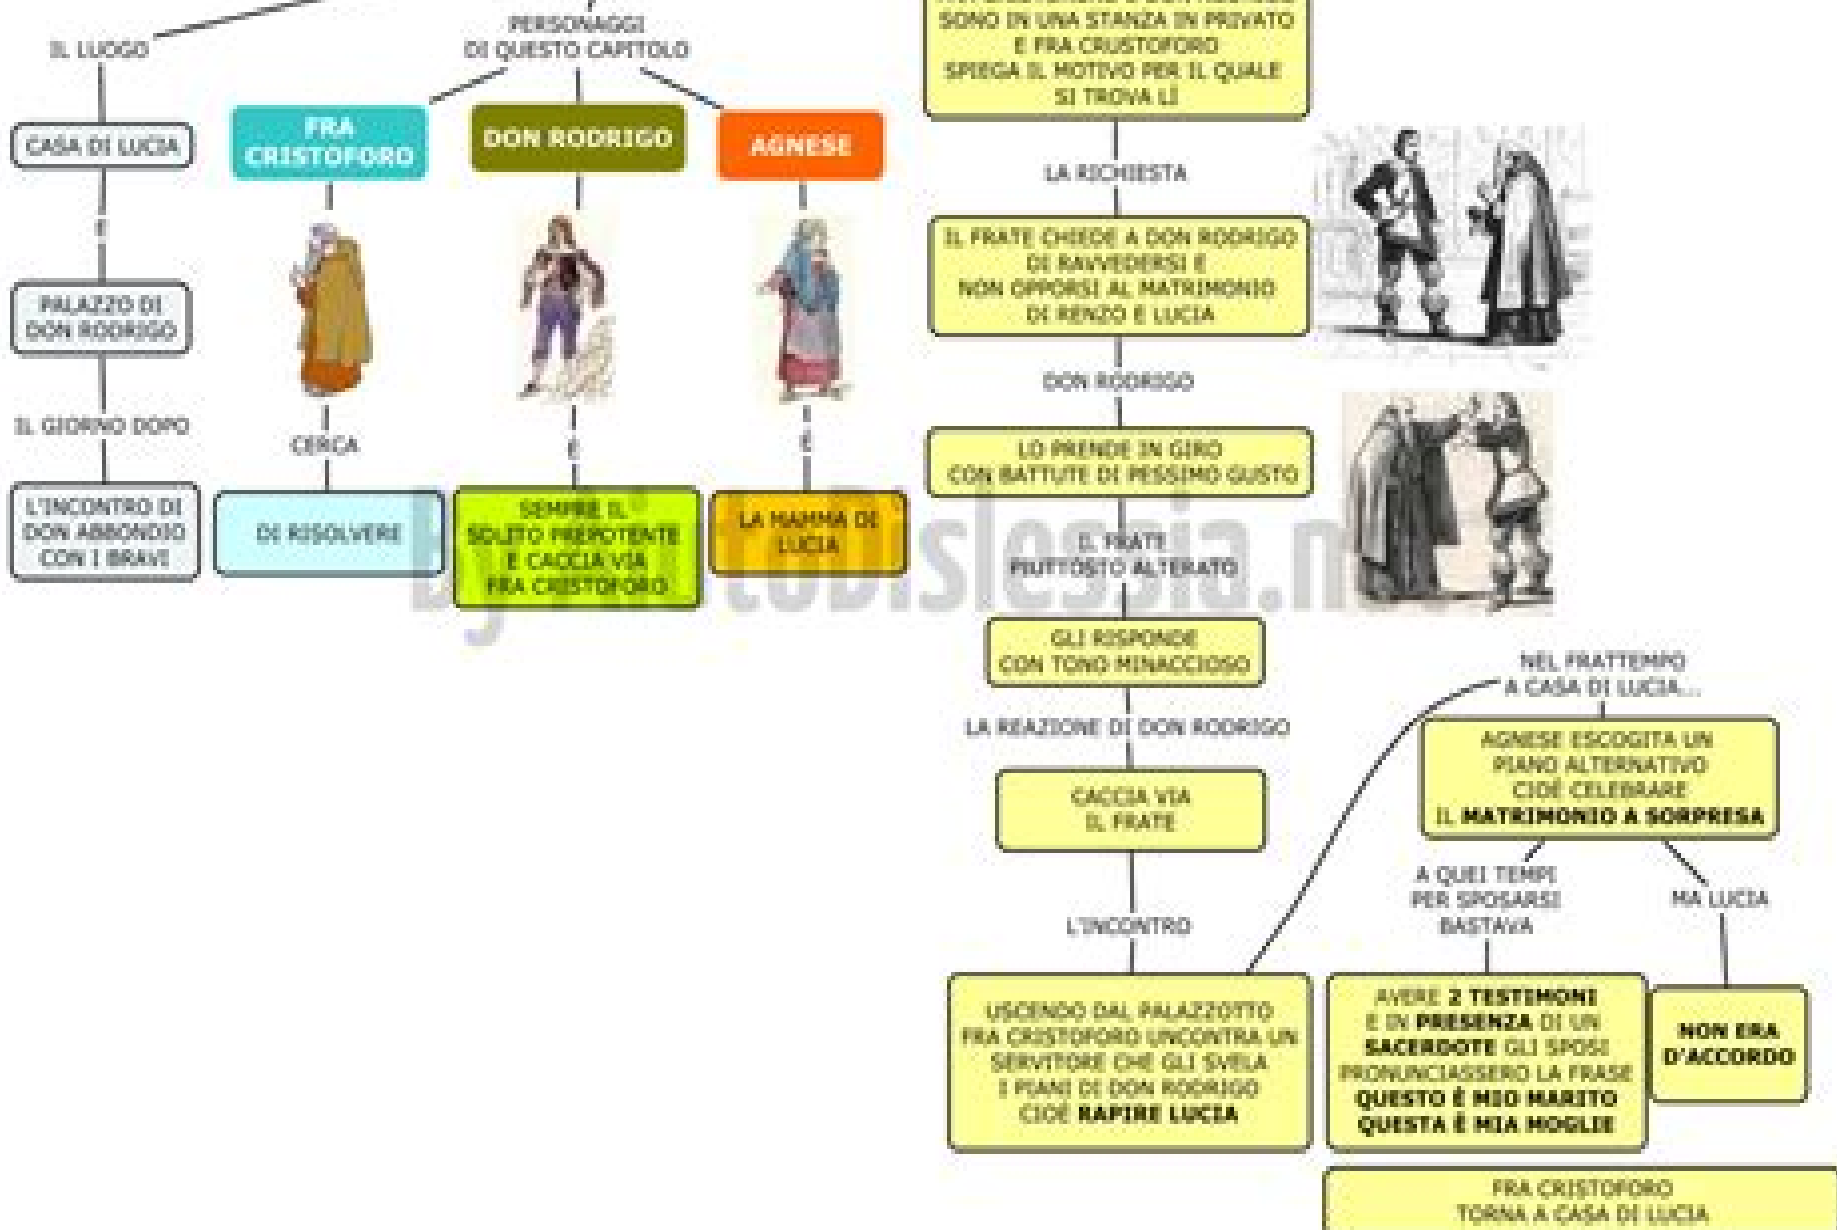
IL LUOGO

PERSONAGGI DI QUESTO CAPITOLO

CASA DI LUCIA

E

PALAZZO DI DON RODRIGO

IL GIORNO DOPO

L'INCONTRO DI DON ABBONDIO CON I BRAVI

FRA CRISTOFORO

CERCA

DI RISOLVERE

DON RODRIGO

È

SEMPRE IL SOLITO PREPOTENTE E CACCIA VIA FRA CRISTOFORO

AGNESE

È

LA MAMMA DI LUCIA

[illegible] SONO IN UNA STANZA IN PRIVATO E FRA CRISTOFORO SPIEGA IL MOTIVO PER IL QUALE SI TROVA LÌ

LA RICHIESTA

IL FRATE CHIEDE A DON RODRIGO DI RAVVEDERSI E NON OPPORSI AL MATRIMONIO DI RENZO E LUCIA

DON RODRIGO

LO PRENDE IN GIRO CON BATTUTE DI PESSIMO GUSTO

IL FRATE PIUTTOSTO ALTERATO

GLI RISPONDE CON TONO MINACCIOSO

LA REAZIONE DI DON RODRIGO

CACCIA VIA IL FRATE

L'INCONTRO

USCENDO DAL PALAZZOTTO FRA CRISTOFORO INCONTRA UN SERVITORE CHE GLI SVELA I PIANI DI DON RODRIGO CIOÈ RAPIRE LUCIA

NEL FRATTEMPO A CASA DI LUCIA...

AGNESE ESCOGITA UN PIANO ALTERNATIVO CIOÈ CELEBRARE IL MATRIMONIO A SORPRESA

A QUEI TEMPI PER SPOSARSI BASTAVA

AVERE 2 TESTIMONI E IN PRESENZA DI UN SACERDOTE GLI SPOSI PRONUNCIASSERO LA FRASE QUESTO È MIO MARITO QUESTA È MIA MOGLIE

MA LUCIA

NON ERA D'ACCORDO

FRA CRISTOFORO TORNA A CASA DI LUCIA

by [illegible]todislessia.n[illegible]